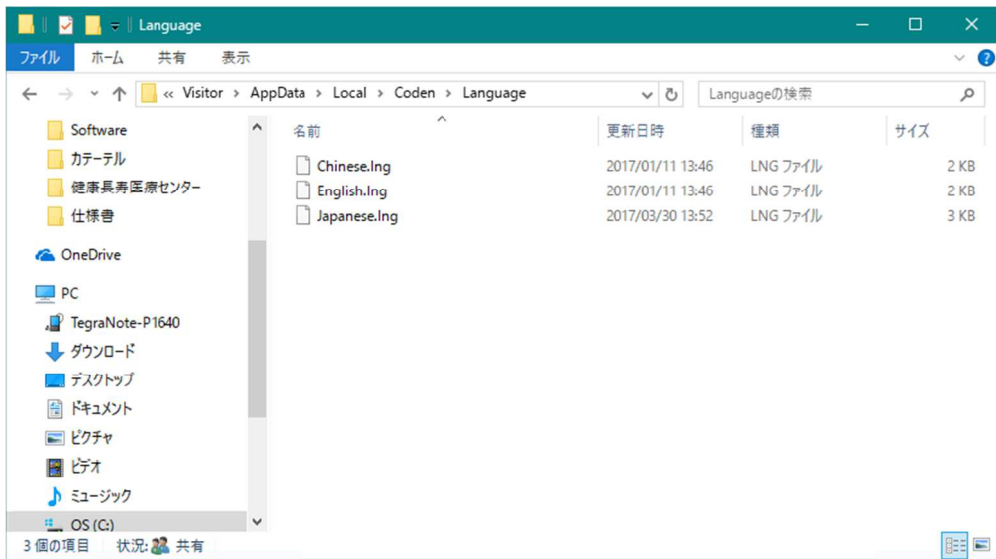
Language

ファイル ホーム 共有 表示

« Visitor › AppData › Local › Coden › Language

Languageの検索

Software
カテーテル
健康長寿医療センター
仕様書
OneDrive
PC
TegraNote-P1640
ダウンロード
デスクトップ
ドキュメント
ピクチャ
ビデオ
ミュージック
OS (C:)

| 名前 | 更新日時 | 種類 | サイズ |
|---|---|---|---|
| Chinese.lng | 2017/01/11 13:46 | LNG ファイル | 2 KB |
| English.lng | 2017/01/11 13:46 | LNG ファイル | 2 KB |
| Japanese.lng | 2017/03/30 13:52 | LNG ファイル | 3 KB |

3 個の項目 状況: 共有